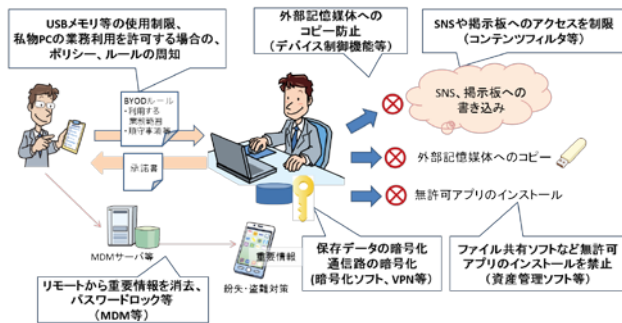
USBメモリ等の使用制限、私物PCの業務利用を許可する場合の、ポリシー、ルールの周知

外部記憶媒体へのコピー防止
(デバイス制御機能等)

SNSや掲示板へのアクセスを制限
(コンテンツフィルタ等)

BYODルール
・利用する業務範囲
・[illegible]

承諾書

SNS、掲示板への書き込み

外部記憶媒体へのコピー

無許可アプリのインストール

MDMサーバ等

重要情報

紛失・盗難対策

保存データの暗号化
通信路の暗号化
(暗号化ソフト、VPN等)

ファイル共有ソフトなど無許可アプリのインストールを禁止
(資産管理ソフト等)

リモートから重要情報を消去、パスワードロック等
(MDM等)